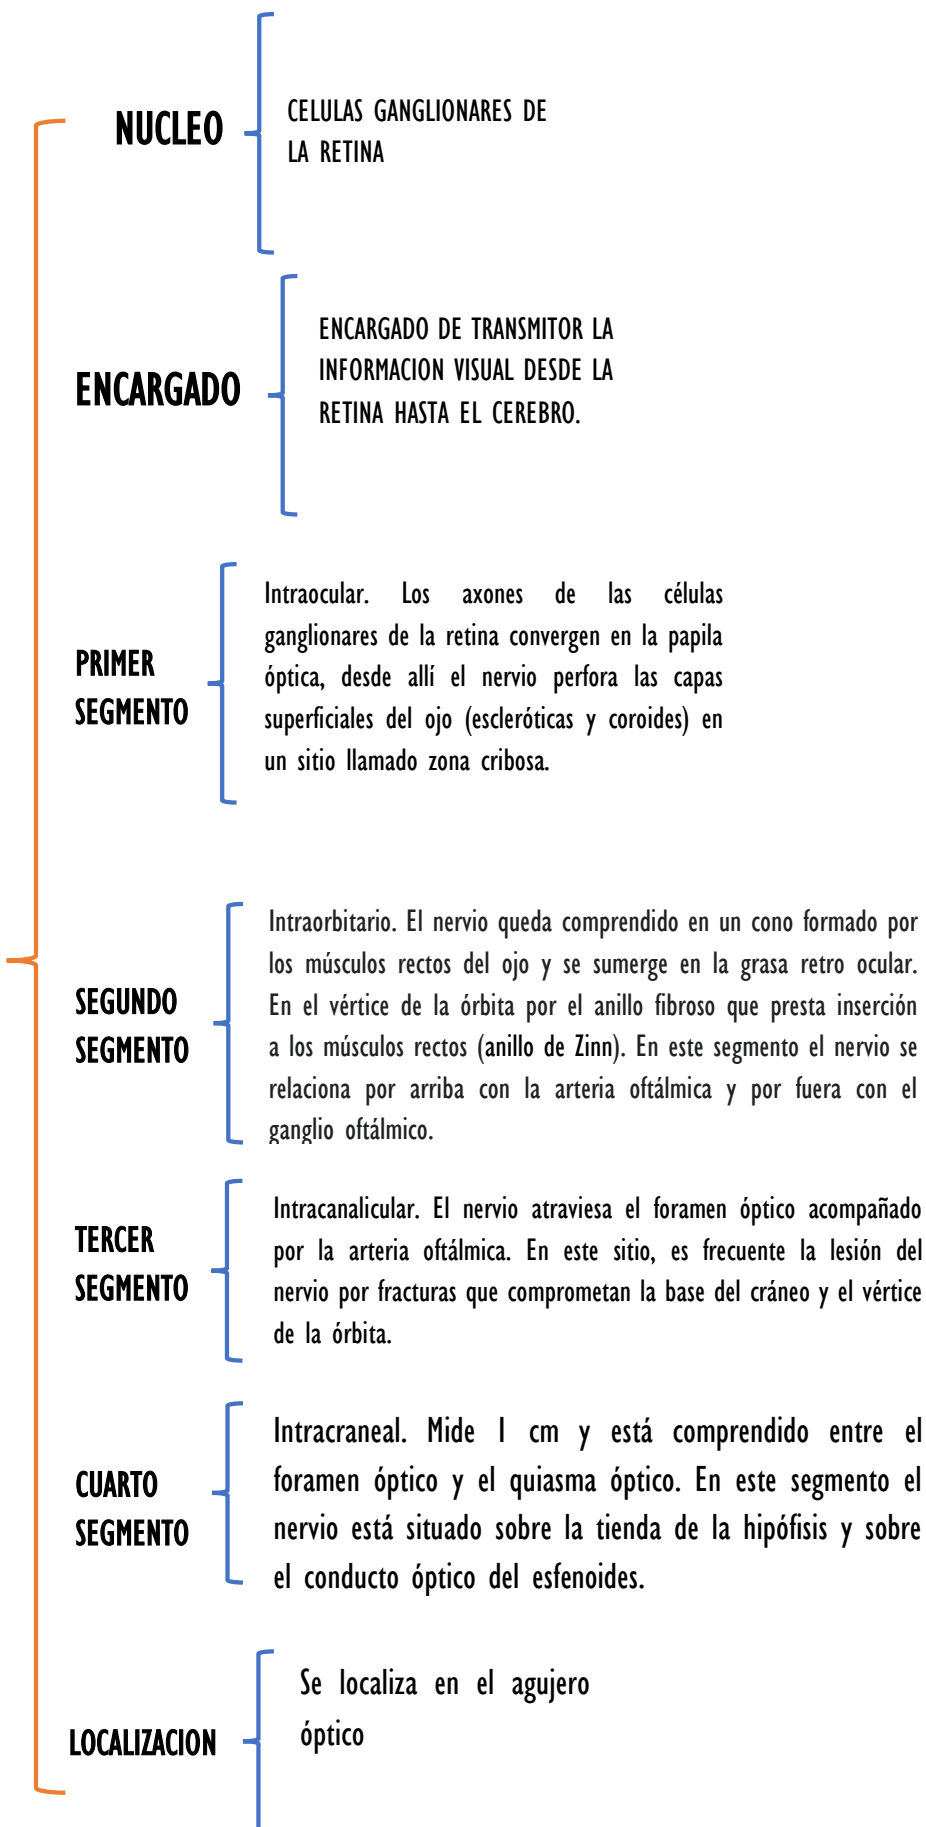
NUCLEO

CELULAS GANGLIONARES DE LA RETINA

ENCARGADO

ENCARGADO DE TRANSMITOR LA INFORMACION VISUAL DESDE LA RETINA HASTA EL CEREBRO.

PRIMER SEGMENTO

Intraocular. Los axones de las células ganglionares de la retina convergen en la papila óptica, desde allí el nervio perfora las capas superficiales del ojo (escleróticas y coroides) en un sitio llamado zona cribosa.

SEGUNDO SEGMENTO

Intraorbitario. El nervio queda comprendido en un cono formado por los músculos rectos del ojo y se sumerge en la grasa retro ocular. En el vértice de la órbita por el anillo fibroso que presta inserción a los músculos rectos (anillo de Zinn). En este segmento el nervio se relaciona por arriba con la arteria oftálmica y por fuera con el ganglio oftálmico.

TERCER SEGMENTO

Intracanalicular. El nervio atraviesa el foramen óptico acompañado por la arteria oftálmica. En este sitio, es frecuente la lesión del nervio por fracturas que comprometan la base del cráneo y el vértice de la órbita.

CUARTO SEGMENTO

Intracraneal. Mide 1 cm y está comprendido entre el foramen óptico y el quiasma óptico. En este segmento el nervio está situado sobre la tienda de la hipófisis y sobre el conducto óptico del esfenoides.

LOCALIZACION

Se localiza en el agujero óptico